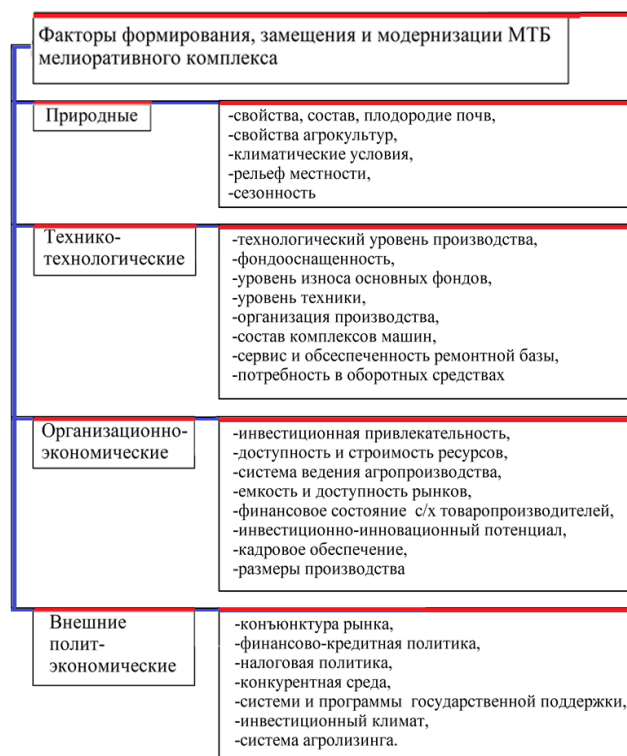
Факторы формирования, замещения и модернизации МТБ мелиоративного комплекса

Природные

-свойства, состав, плодородие почв,
-свойства агрокультур,
-климатические условия,
-рельеф местности,
-сезонность

Технико-технологические

-технологический уровень производства,
-фондооснащенность,
-уровень износа основных фондов,
-уровень техники,
-организация производства,
-состав комплексов машин,
-сервис и обсеспеченность ремонтной базы,
-потребность в оборотных средствах

Организационно-экономические

-инвестиционная привлекательность,
-доступность и строимость ресурсов,
-система ведения агропроизводства,
-емкость и доступность рынков,
-финансовое состояние с/х товаропроизводителей,
-инвестиционно-инновационный потенциал,
-кадровое обеспечение,
-размеры производства

Внешние полит-экономические

-конъюнктура рынка,
-финансово-кредитная политика,
-налоговая политика,
-конкурентная среда,
-системи и программы государственной поддержки,
-инвестиционный климат,
-система агролизинга.